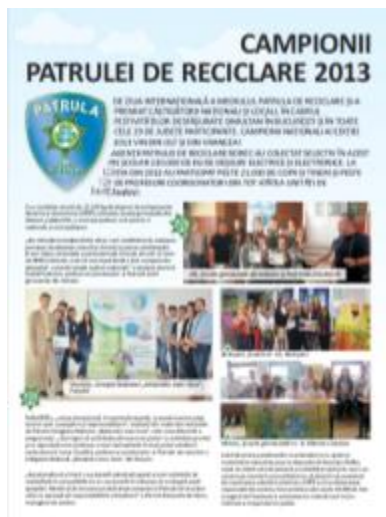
CAMPIONII
PATRULEI DE RECICLARE 2013

PATRULA

DE ZIUA INTERNAȚIONALĂ A MEDIULUI, PATRULA DE RECICLARE ȘI-A PREMIAT CÂȘTIGĂTORII NAȚIONALI ȘI LOCALI, ÎN CADRUL FESTIVITĂȚILOR DESFĂȘURATE SIMULTAN ÎN BUCUREȘTI ȘI ÎN TOATE CELE 19 JUDEȚE PARTICIPANTE. CAMPIONII NAȚIONALI AI EDIȚIEI 2013 VIN DIN OLT ȘI DIN VRANCEA!

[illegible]

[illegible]

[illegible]

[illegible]

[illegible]

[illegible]

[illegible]

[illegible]

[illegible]